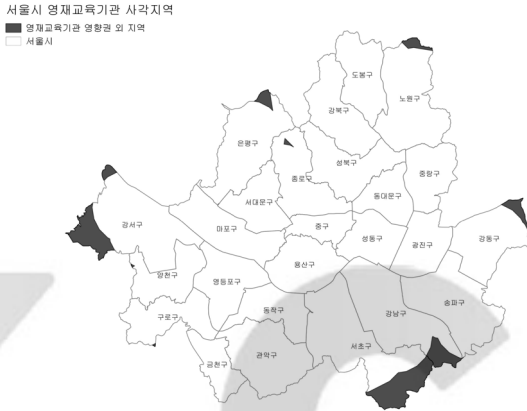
서울시 영재교육기관 사각지역

영재교육기관 영향권 외 지역
서울시

도봉구
노원구
강북구
은평구
성북구
중랑구
종로구
동대문구
서대문구
강서구
마포구
중구
성동구
광진구
강동구
용산구
양천구
영등포구
송파구
구로구
동작구
강남구
서초구
관악구
금천구